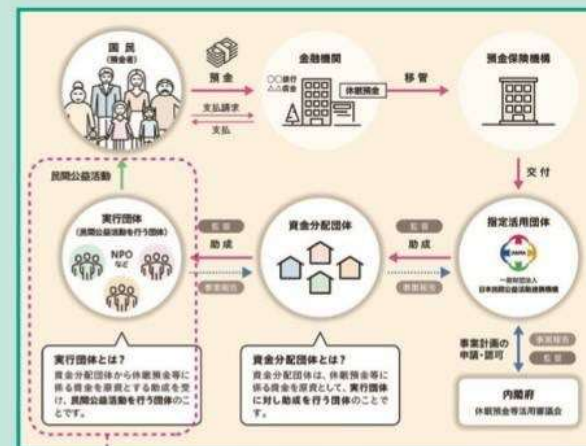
国民
(預金者)

預金

支払請求

支払

金融機関

○○銀行
△△信金

休眠預金

移管

預金保険機構

交付

民間公益活動

実行団体
(民間公益活動を行う団体)

NPO
など

監督

助成

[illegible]

資金分配団体

監督

助成

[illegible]

指定活用団体

一般財団法人
日本民間公益活動連携機構

事業計画の
申請・認可

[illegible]

監督

内閣府
休眠預金等活用審議会

実行団体とは？
資金分配団体から休眠預金等に係る資金を原資とする助成を受け、民間公益活動を行う団体のことです。

資金分配団体とは？
休眠預金等に係る資金を原資として、実行団体に対し助成を行う団体のことです。